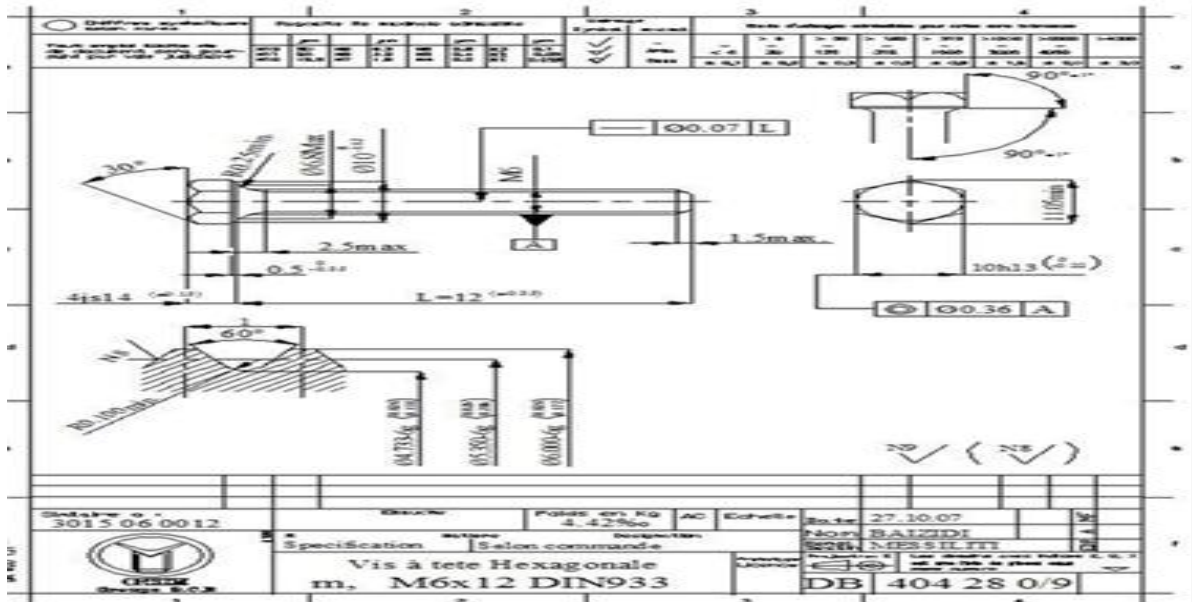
1
2
3
4

Défilres symboliques selon norme
Rugosité de surface admissible
Tous angles vives de de bavures, cassé, par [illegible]
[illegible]
Ecarts d'usinage admissibles pour cotes sans tolérances

90°
90°

— | 0.07 | L

30°
R0.2min
Ø6.68Max
Ø10
M6
11.05min

A
2.5max
1.5max
0.5
10h13

4js14
L=12

◎ | Ø0.36 | A

60°
R0.1min
Ø4.773
Ø5.350
Ø6.000

Ordre n°
3015.06.0012
Poids en Kg
4.42‰
AC
Echelle
Date
27.10.07
Nom
BALZIDI
MESSILITI
Spécification
Selon commande
Vis à tete Hexagonale
m, M6x12 DIN933
DB 404 28 0/9
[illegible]